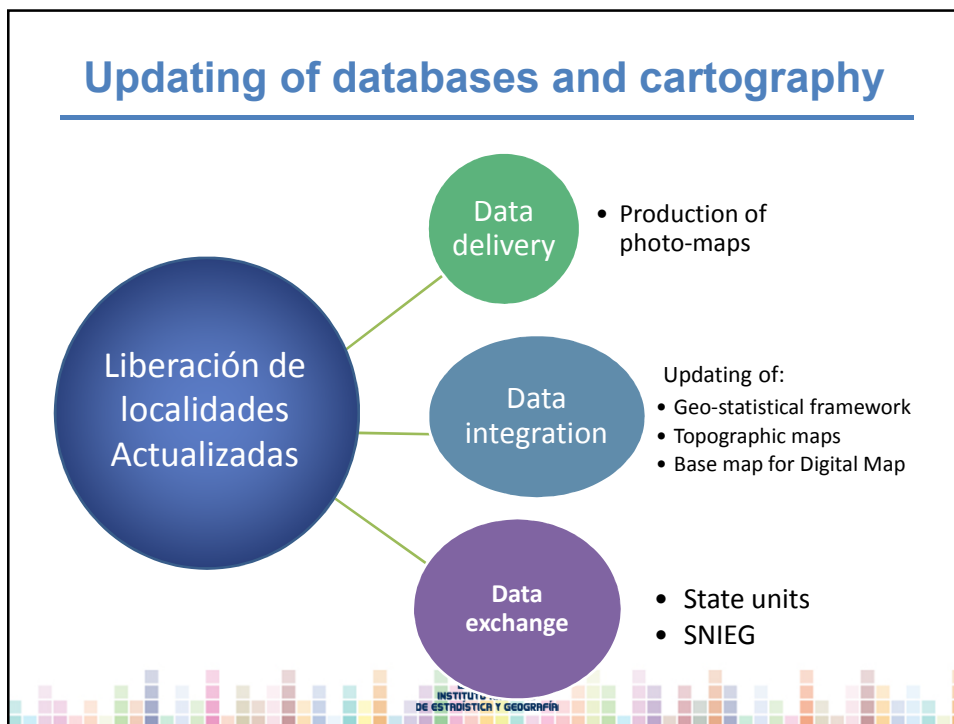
Updating of databases and cartography

Liberación de localidades Actualizadas

Data delivery

• Production of photo-maps

Data integration

Updating of:
• Geo-statistical framework
• Topographic maps
• Base map for Digital Map

Data exchange

• State units
• SNIEG

INSTITUTO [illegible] DE ESTADÍSTICA Y GEOGRAFÍA